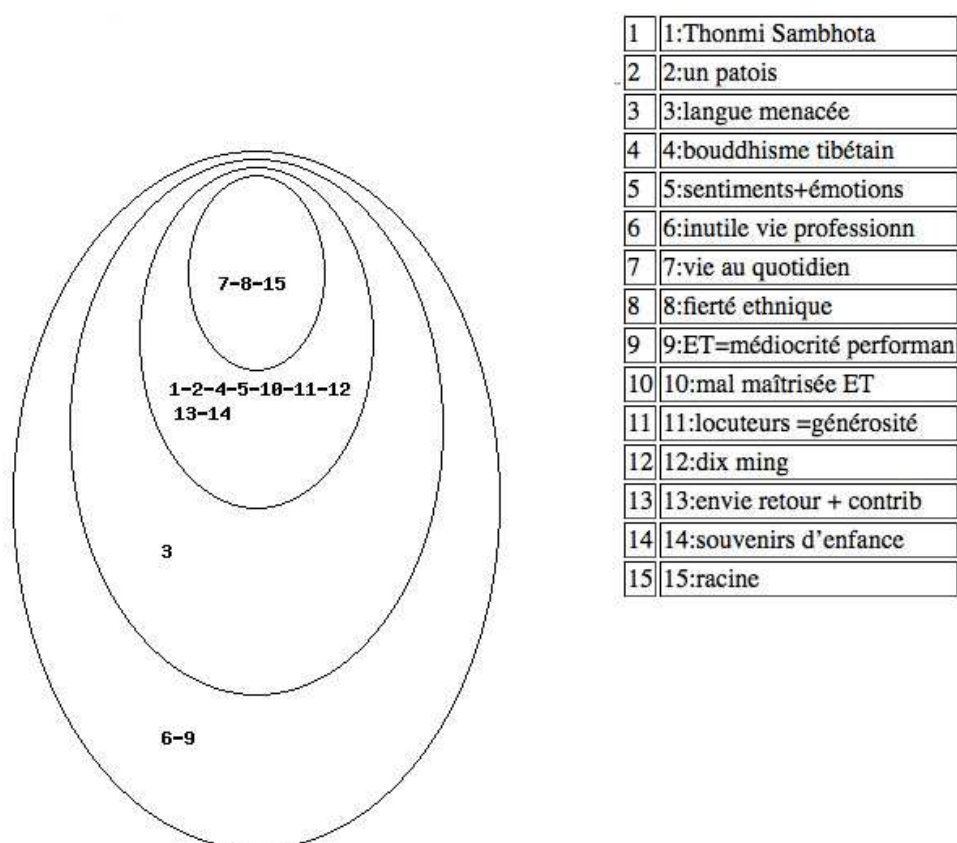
7-8-15

1-2-4-5-10-11-12
13-14

3

6-9

| | |
|---|---|
| 1 | 1:Thonmi Sambhota |
| 2 | 2:un patois |
| 3 | 3:langue menacée |
| 4 | 4:bouddhisme tibétain |
| 5 | 5:sentiments+émotions |
| 6 | 6:inutile vie professionn |
| 7 | 7:vie au quotidien |
| 8 | 8:fierté ethnique |
| 9 | 9:ET=médiocrité performan |
| 10 | 10:mal maîtrisée ET |
| 11 | 11:locuteurs =générosité |
| 12 | 12:dix ming |
| 13 | 13:envie retour + contrib |
| 14 | 14:souvenirs d'enfance |
| 15 | 15:racine |